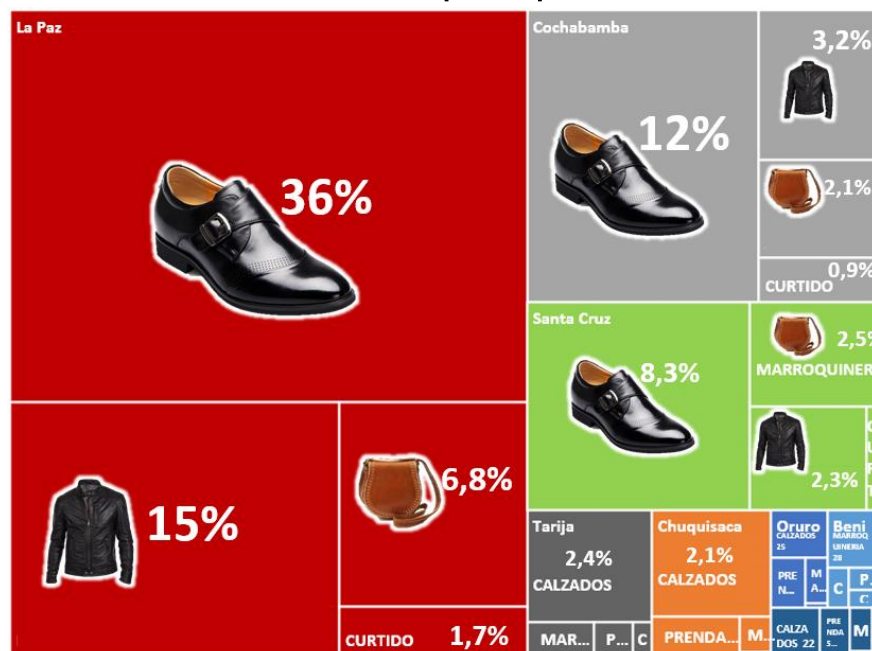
La Paz

36%

15%

6,8%

CURTIDO 1,7%

Cochabamba

12%

3,2%

2,1%

CURTIDO 0,9%

Santa Cruz

8,3%

2,5%

MARROQUINER

2,3%

Tarija

2,4%

CALZADOS

MAR... P... C

Chuquisaca

2,1%

CALZADOS

PRENDA... M...

Oruro

CALZADOS 25

PRE N...

M A...

CALZA DOS 22

Beni

MARROQ UINERIA 28

C

P...

PRE NDA S...

M